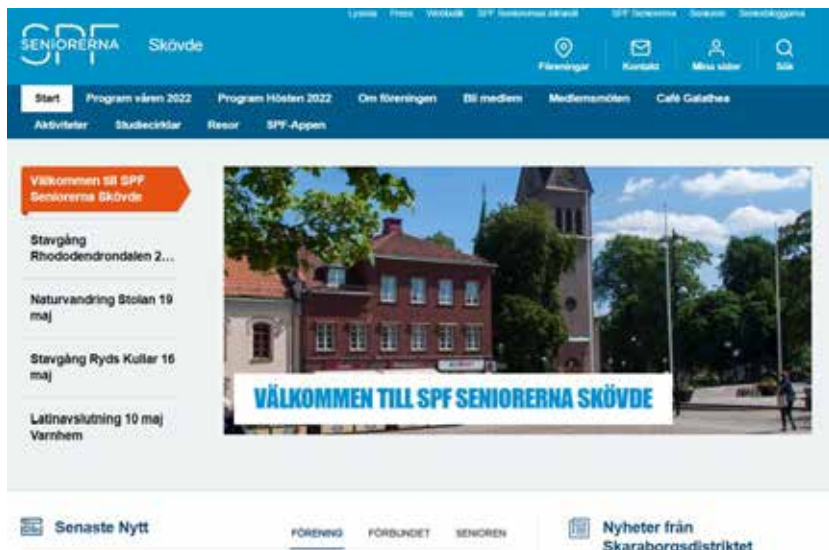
Lyssna Press Webbutik SPF Seniorernas allmänt SPF Seniorerna Seniorer Seniorbloggarna

SENIORERNA Skövde

Föreningar Kontakt Mina sidor Sök

Start Program våren 2022 Program Hösten 2022 Om föreningen Bli medlem Medlemsmöten Café Galathea

Aktiviteter Studiecirklar Resor SPF-Appen

Välkommen till SPF Seniorerna Skövde

Stavgång Rhododendrondalen 2...

Naturvandring Stolan 19 maj

Stavgång Ryds Kullar 16 maj

Latinavslutning 10 maj Varnhem

VÄLKOMMEN TILL SPF SENIORERNA SKÖVDE

Senaste Nytt

FÖRENING FÖRBUNDET SENIOREN

Nyheter från Skaraborgsdistriktet